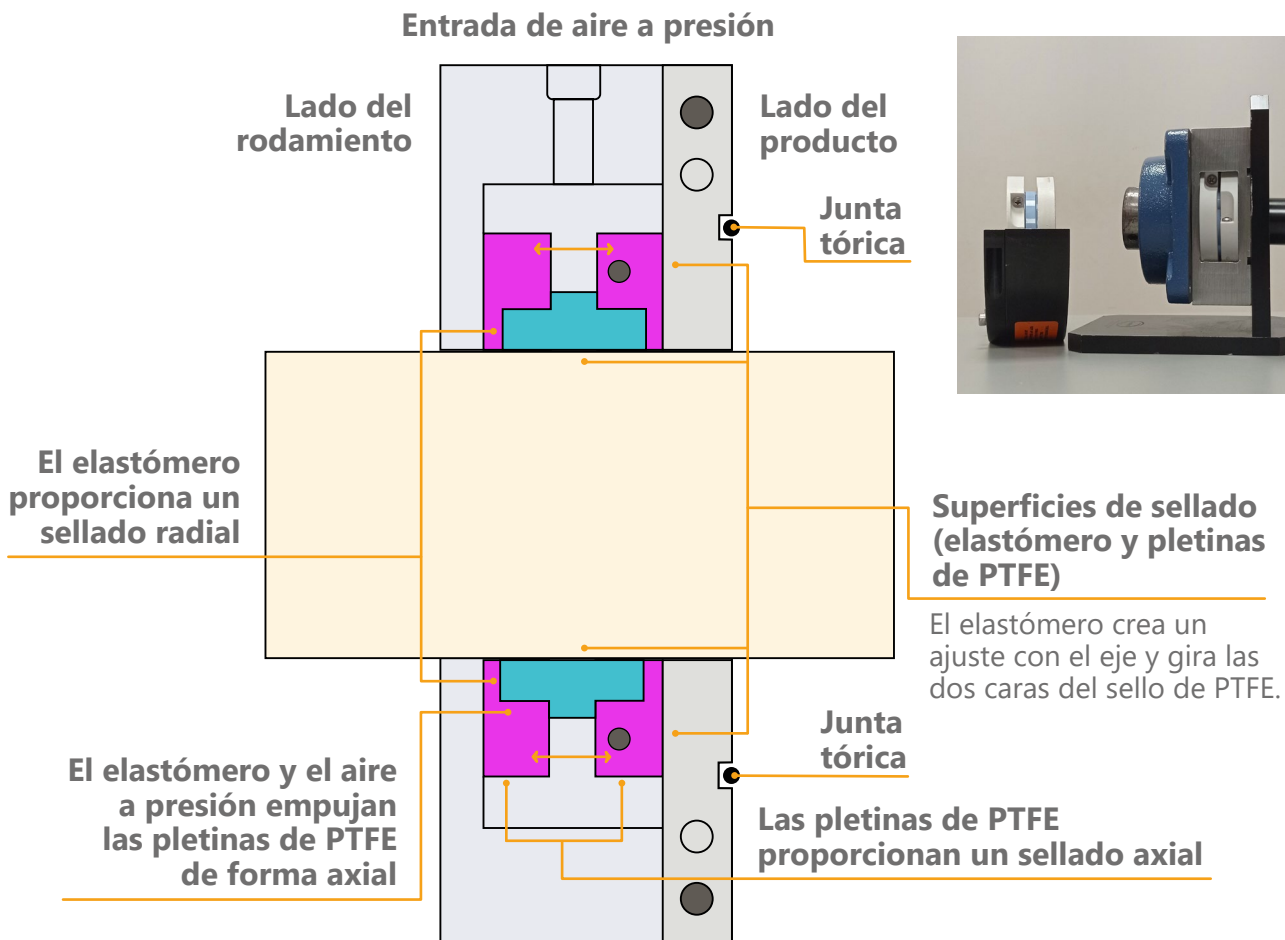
Entrada de aire a presión

Lado del rodamiento

Lado del producto

Junta tórica

El elastómero proporciona un sellado radial

Superficies de sellado (elastómero y pletinas de PTFE)

El elastómero crea un ajuste con el eje y gira las dos caras del sello de PTFE.

Junta tórica

El elastómero y el aire a presión empujan las pletinas de PTFE de forma axial

Las pletinas de PTFE proporcionan un sellado axial